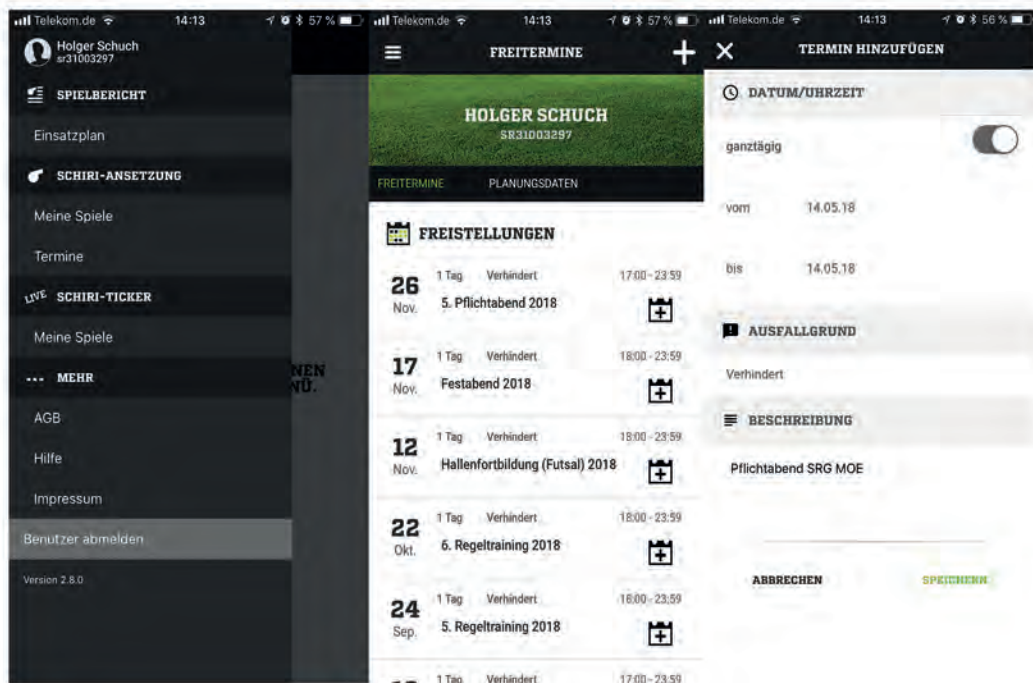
Telekom.de 14:13 57 %

Holger Schuch
sr31003297

SPIELBERICHT

Einsatzplan

SCHIRI-ANSETZUNG

Meine Spiele

Termine

LIVE SCHIRI-TICKER

Meine Spiele

... MEHR

AGB

Hilfe

Impressum

Benutzer abmelden

Version 2.8.0

NEN
NÜ.

Telekom.de 14:13 57 %

FREITERMINE

HOLGER SCHUCH
SR31003297

FREITERMINE PLANUNGSDATEN

FREISTELLUNGEN

26 Nov. 1 Tag Verhindert 17:00 - 23:59
5. Pflichtabend 2018

17 Nov. 1 Tag Verhindert 18:00 - 23:59
Festabend 2018

12 Nov. 1 Tag Verhindert 18:00 - 23:59
Hallenfortbildung (Futsal) 2018

22 Okt. 1 Tag Verhindert 18:00 - 23:59
6. Regeltraining 2018

24 Sep. 1 Tag Verhindert 18:00 - 23:59
5. Regeltraining 2018

1 Tag Verhindert 17:00 - 23:59

Telekom.de 14:13 56 %

TERMIN HINZUFÜGEN

DATUM/UHRZEIT

ganztägig

vom 14.05.18

bis 14.05.18

AUSFALLGRUND

Verhindert

BESCHREIBUNG

Pflichtabend SRG MOE

ABBRECHEN SPEICHERN